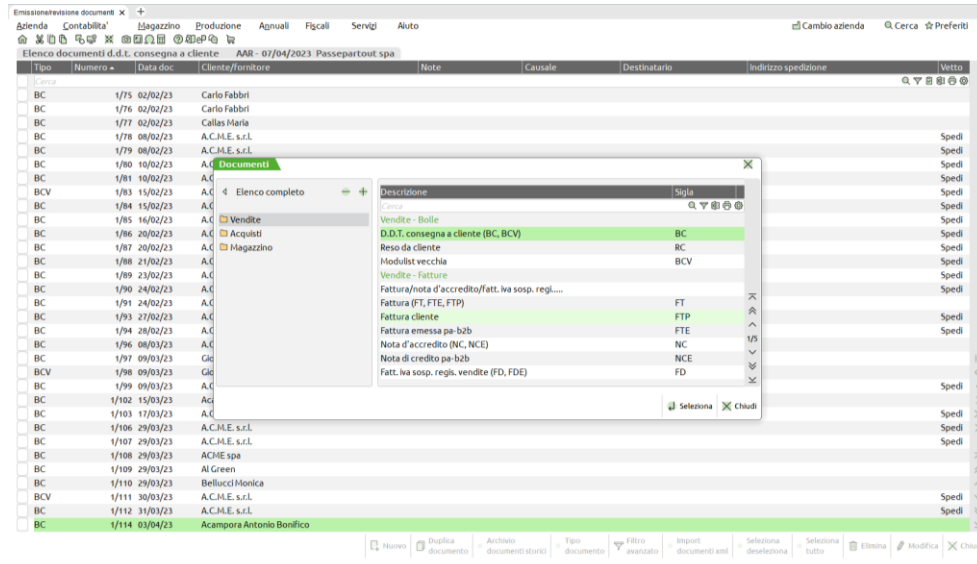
Emissione/revisione documenti × +

Azienda Contabilita' Magazzino Produzione Annuali Fiscali Servizi Aiuto

Cambio azienda Cerca Preferiti

Elenco documenti d.d.t. consegna a cliente AAR - 07/04/2023 Passepartout spa

| Tipo | Numero | Data doc | Cliente/fornitore | Note | Causale | Destinatario | Indirizzo spedizione | Vetto |
|---|---|---|---|---|---|---|---|---|
| Cerca | | | | | | | | |
| BC | 1/75 | 02/02/23 | Carlo Fabbri | | | | | |
| BC | 1/76 | 02/02/23 | Carlo Fabbri | | | | | |
| BC | 1/77 | 02/02/23 | Callas Maria | | | | | |
| BC | 1/78 | 08/02/23 | A.C.M.E. s.r.l. | | | | | Spedi |
| BC | 1/79 | 08/02/23 | A.C.M.E. s.r.l. | | | | | Spedi |
| BC | 1/80 | 10/02/23 | A.C | | | | | Spedi |
| BC | 1/81 | 10/02/23 | A.C | | | | | Spedi |
| BCV | 1/83 | 15/02/23 | A.C | | | | | Spedi |
| BC | 1/84 | 15/02/23 | A.C | | | | | Spedi |
| BC | 1/85 | 16/02/23 | A.C | | | | | Spedi |
| BC | 1/86 | 20/02/23 | A.C | | | | | Spedi |
| BC | 1/87 | 20/02/23 | A.C | | | | | Spedi |
| BC | 1/88 | 21/02/23 | A.C | | | | | Spedi |
| BC | 1/89 | 23/02/23 | A.C | | | | | Spedi |
| BC | 1/90 | 24/02/23 | A.C | | | | | Spedi |
| BC | 1/91 | 24/02/23 | A.C | | | | | |
| BC | 1/93 | 27/02/23 | A.C | | | | | Spedi |
| BC | 1/94 | 28/02/23 | A.C | | | | | Spedi |
| BC | 1/96 | 08/03/23 | A.C | | | | | |
| BC | 1/97 | 09/03/23 | Gio | | | | | |
| BCV | 1/98 | 09/03/23 | Gio | | | | | |
| BC | 1/99 | 09/03/23 | A.C | | | | | Spedi |
| BC | 1/102 | 15/03/23 | Aca | | | | | |
| BC | 1/103 | 17/03/23 | A.C | | | | | |
| BC | 1/106 | 29/03/23 | A.C.M.E. s.r.l. | | | | | Spedi |
| BC | 1/107 | 29/03/23 | A.C.M.E. s.r.l. | | | | | Spedi |
| BC | 1/108 | 29/03/23 | ACME spa | | | | | |
| BC | 1/109 | 29/03/23 | Al Green | | | | | |
| BC | 1/110 | 29/03/23 | Bellucci Monica | | | | | |
| BCV | 1/111 | 30/03/23 | A.C.M.E. s.r.l. | | | | | Spedi |
| BC | 1/112 | 31/03/23 | A.C.M.E. s.r.l. | | | | | Spedi |
| BC | 1/114 | 03/04/23 | Acampora Antonio Bonifico | | | | | |

Documenti

Elenco completo
Vendite
Acquisti
Magazzino

| Descrizione | Sigla |
|---|---|
| Cerca | |
| Vendite - Bolle | |
| D.D.T. consegna a cliente (BC, BCV) | BC |
| Reso da cliente | RC |
| Modulist vecchia | BCV |
| Vendite - Fatture | |
| Fattura/nota d'accredito/fatt. iva sosp. regi..... | |
| Fattura (FT, FTE, FTP) | FT |
| Fattura cliente | FTP |
| Fattura emessa pa-b2b | FTE |
| Nota d'accredito (NC, NCE) | NC |
| Nota di credito pa-b2b | NCE |
| Fatt. iva sosp. regis. vendite (FD, FDE) | FD |

1/5

Seleziona Chiudi

Nuovo Duplica documento Archivio documenti storici Tipo documento Filtro avanzato Import documenti xml Seleziona deseleziona Seleziona tutto Elimina Modifica Chiu